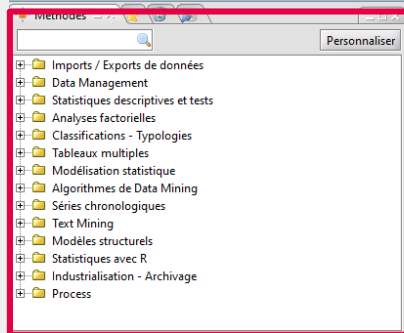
Méthodes

Personnaliser

Imports / Exports de données
Data Management
Statistiques descriptives et tests
Analyses factorielles
Classifications - Typologies
Tableaux multiples
Modélisation statistique
Algorithmes de Data Mining
Séries chronologiques
Text Mining
Modèles structurels
Statistiques avec R
Industrialisation - Archivage
Process